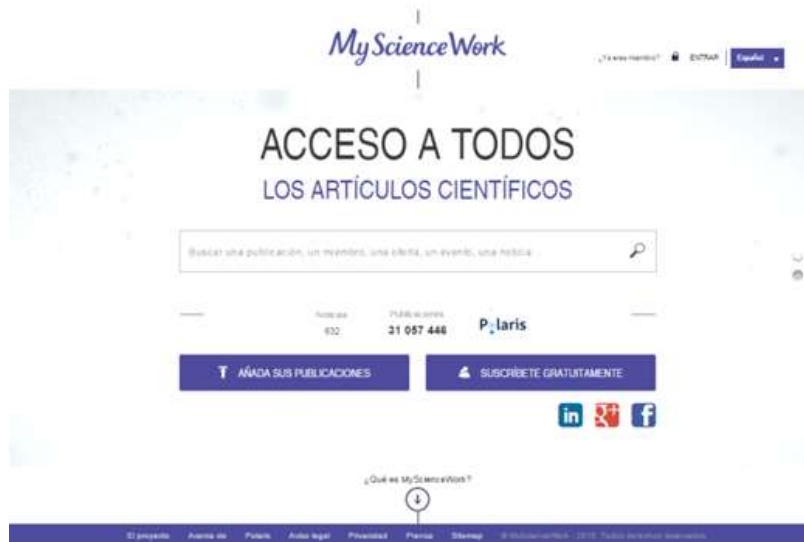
MyScienceWork

¿Ya eres miembro? ENTRAR Español

ACCESO A TODOS
LOS ARTÍCULOS CIENTÍFICOS

Buscar una publicación, un miembro, una oferta, un evento, una noticia

Noticias 632

Publicaciones 31 057 446

Polaris

AÑADA SUS PUBLICACIONES

SUSCRÍBETE GRATUITAMENTE

¿Qué es MyScienceWork?

El proyecto Acerca de Polaris Aviso legal Privacidad Prensa Sitemap © MyScienceWork - 2015. Todos derechos reservados.